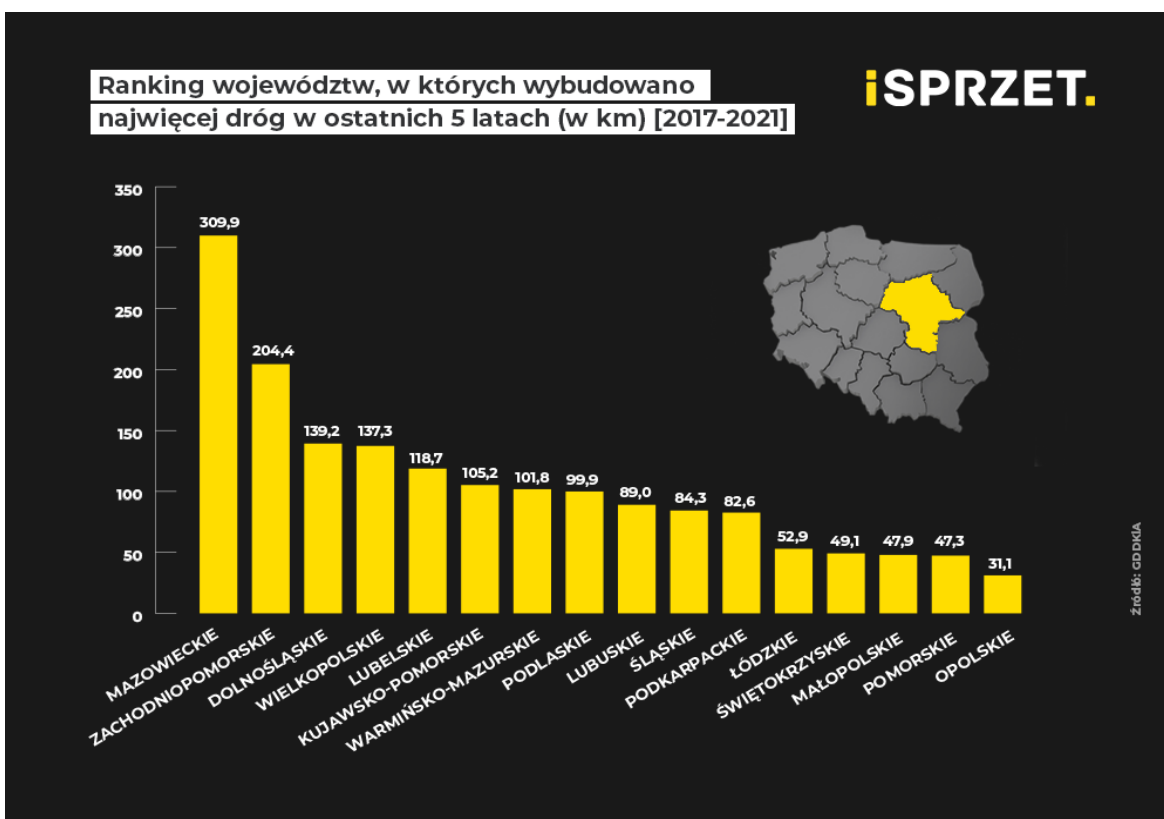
Ranking województw, w których wybudowano najwięcej dróg w ostatnich 5 latach (w km) [2017-2021]

iSPRZET.

350
300
250
200
150
100
50
0

| Województwo | km |
|---|---|
| MAZOWIECKIE | 309,9 |
| ZACHODNIOPOMORSKIE | 204,4 |
| DOLNOŚLĄSKIE | 139,2 |
| WIELKOPOLSKIE | 137,3 |
| LUBELSKIE | 118,7 |
| KUJAWSKO-POMORSKIE | 105,2 |
| WARMIŃSKO-MAZURSKIE | 101,8 |
| PODLASKIE | 99,9 |
| LUBUSKIE | 89,0 |
| ŚLĄSKIE | 84,3 |
| PODKARPACKIE | 82,6 |
| ŁÓDZKIE | 52,9 |
| ŚWIĘTOKRZYSKIE | 49,1 |
| MAŁOPOLSKIE | 47,9 |
| POMORSKIE | 47,3 |
| OPOLSKIE | 31,1 |

Źródło: GDDKiA